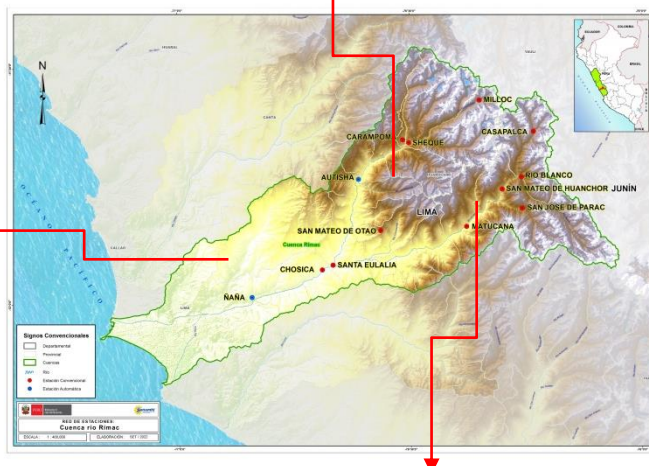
N

MILLOC

CASAPALCA

CARAMPOMA

SHEQUE

AUTISHA

RIO BLANCO

SAN MATEO DE HUANCHOR

JUNÍN

SAN JOSE DE PARAC

LIMA

SAN MATEO DE OTAO

MATUCANA

Cuenca Rimac

CHOSICA

SANTA EULALIA

ÑAÑA

OCEANO PACIFICO

CALLAO

LIMA

CANTA

Signos Convencionales

Departamental

Provincial

Cuencas

Río

Estación Convencional

Estación Automática

RED DE ESTACIONES

Cuenca río Rimac

ESCALA: 1: 400,000

ELABORACIÓN: SET / DEC